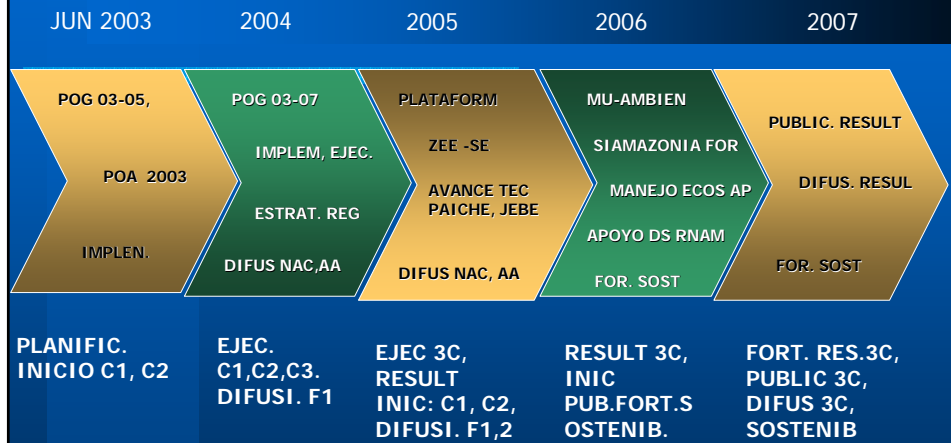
JUN 2003

2004

2005

2006

2007

POG 03-05,

POA 2003

IMPLEN.

POG 03-07

IMPLEM, EJEC.

ESTRAT. REG

DIFUS NAC,AA

PLATAFORM

ZEE -SE

AVANCE TEC PAICHE, JEBE

DIFUS NAC, AA

MU-AMBIEN

SIAMAZONIA FOR

MANEJO ECOS AP

APOYO DS RNAM

FOR. SOST

PUBLIC. RESULT

DIFUS. RESUL

FOR. SOST

PLANIFIC. INICIO C1, C2

EJEC. C1,C2,C3. DIFUSI. F1

EJEC 3C, RESULT INIC: C1, C2, DIFUSI. F1,2

RESULT 3C, INIC PUB.FORT.S OSTENIB.

FORT. RES.3C, PUBLIC 3C, DIFUS 3C, SOSTENIB